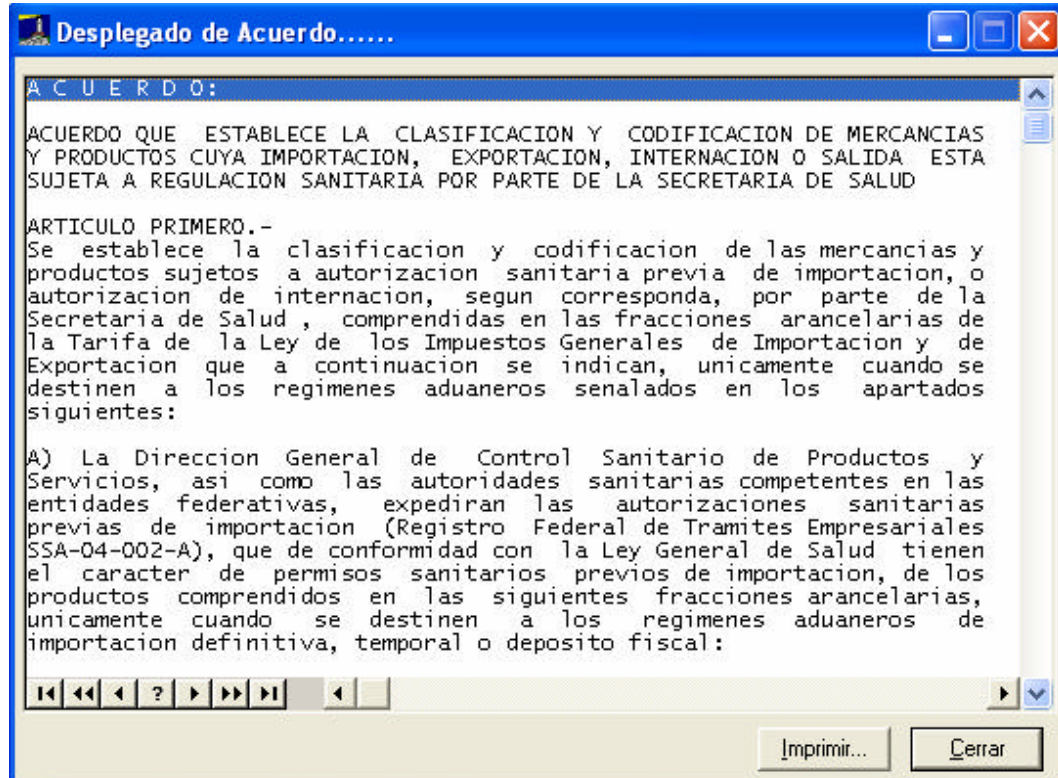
Desplegado de Acuerdo......

A C U E R D O:

ACUERDO QUE ESTABLECE LA CLASIFICACION Y CODIFICACION DE MERCANCIAS Y PRODUCTOS CUYA IMPORTACION, EXPORTACION, INTERNACION O SALIDA ESTA SUJETA A REGULACION SANITARIA POR PARTE DE LA SECRETARIA DE SALUD

ARTICULO PRIMERO.-
Se establece la clasificacion y codificacion de las mercancias y productos sujetos a autorizacion sanitaria previa de importacion, o autorizacion de internacion, segun corresponda, por parte de la Secretaria de Salud , comprendidas en las fracciones arancelarias de la Tarifa de la Ley de los Impuestos Generales de Importacion y de Exportacion que a continuacion se indican, unicamente cuando se destinen a los regimenes aduaneros senalados en los apartados siguientes:

A) La Direccion General de Control Sanitario de Productos y Servicios, asi como las autoridades sanitarias competentes en las entidades federativas, expediran las autorizaciones sanitarias previas de importacion (Registro Federal de Tramites Empresariales SSA-04-002-A), que de conformidad con la Ley General de Salud tienen el caracter de permisos sanitarios previos de importacion, de los productos comprendidos en las siguientes fracciones arancelarias, unicamente cuando se destinen a los regimenes aduaneros de importacion definitiva, temporal o deposito fiscal:

?

Imprimir...
Cerrar